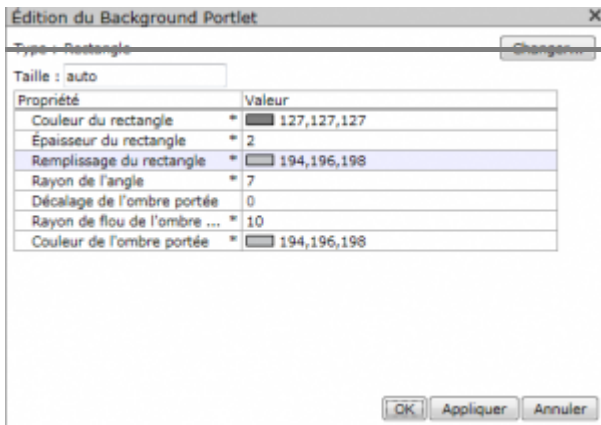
Édition du Background Portlet ×

Type : Rectangle Changer...

Taille : auto

| Propriété | | Valeur |
|---|---|---|
| Couleur du rectangle | * | 127,127,127 |
| Épaisseur du rectangle | * | 2 |
| Remplissage du rectangle | * | 194,196,198 |
| Rayon de l'angle | * | 7 |
| Décalage de l'ombre portée | | 0 |
| Rayon de flou de l'ombre ... | * | 10 |
| Couleur de l'ombre portée | * | 194,196,198 |

OK Appliquer Annuler